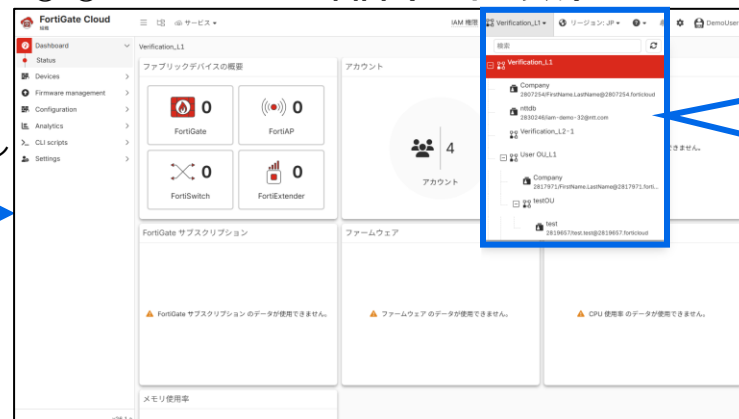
FortiGate Cloud
組織

サービス

IAM 権限

Verification_L1

リージョン: JP

DemoUser

Dashboard
Status
Devices
Firmware management
Configuration
Analytics
CLI scripts
Settings

Verification_L1

ファブリックデバイスの概要

0
FortiGate

0
FortiAP

0
FortiSwitch

0
FortiExtender

アカウント

4
アカウント

検索

Verification_L1

Company
2807254/FirstName.LastName@2807254.forticloud

nttdb
2830246/iam-demo-32@ntt.com

Verification_L2-1

User OU_L1

Company
2817971/FirstName.LastName@2817971.forti...

testOU

test
2819657/test.test@2819657.forticloud

できません。

FortiGate サブスクリプション

FortiGate サブスクリプション のデータが使用できません。

ファームウェア

ファームウェア のデータが使用できません。

CPU 使用率 のデータが使用できません。

メモリ使用率